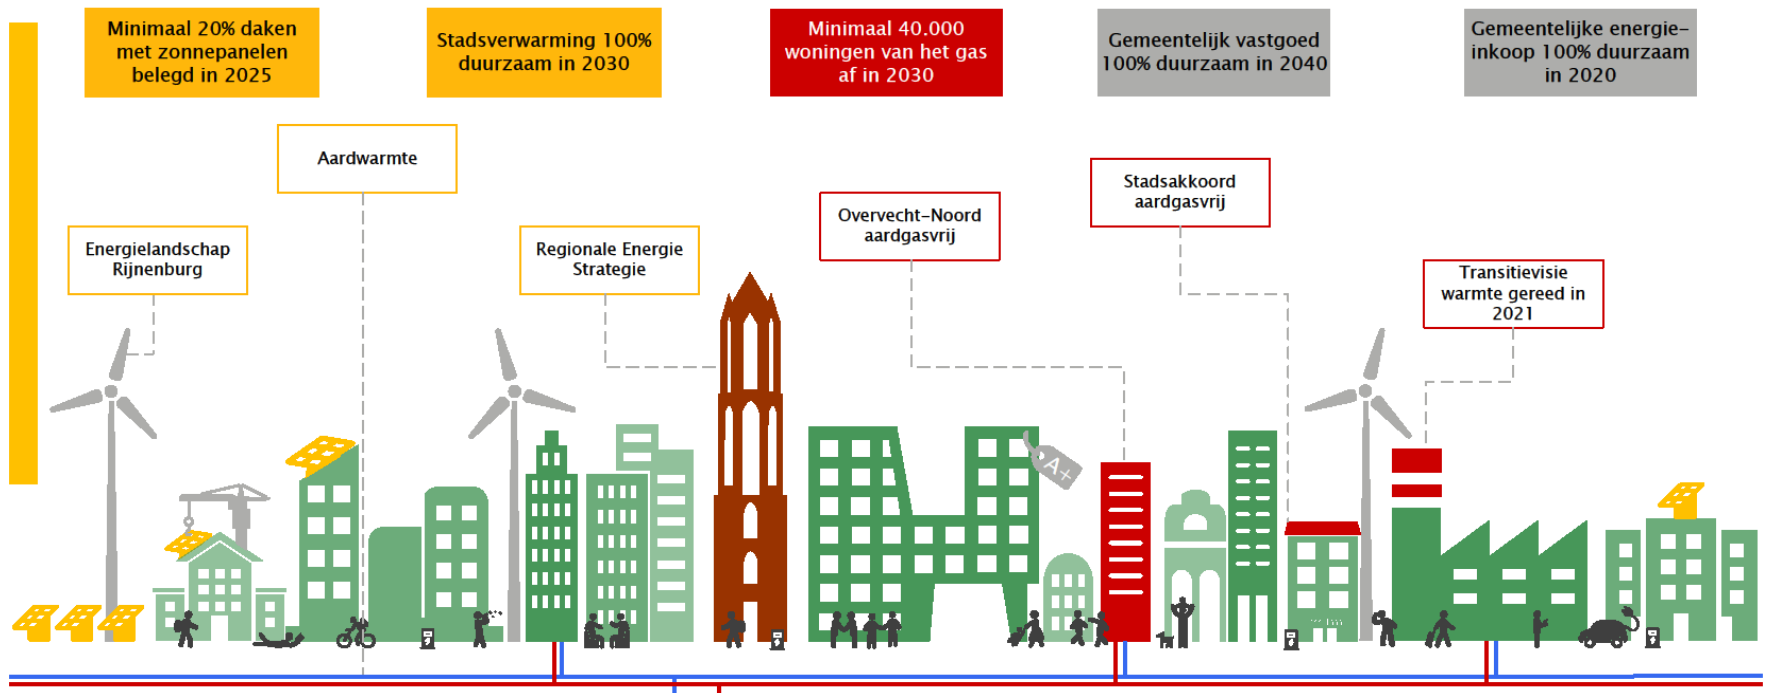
Minimaal 20% daken met zonnepanelen belegd in 2025

Stadsverwarming 100% duurzaam in 2030

Minimaal 40.000 woningen van het gas af in 2030

Gemeentelijk vastgoed 100% duurzaam in 2040

Gemeentelijke energie-inkoop 100% duurzaam in 2020

Aardwarmte

Energielandschap Rijnenburg

Regionale Energie Strategie

Overvecht-Noord aardgasvrij

Stadsakkoord aardgasvrij

Transitievisie warmte gereed in 2021

A+